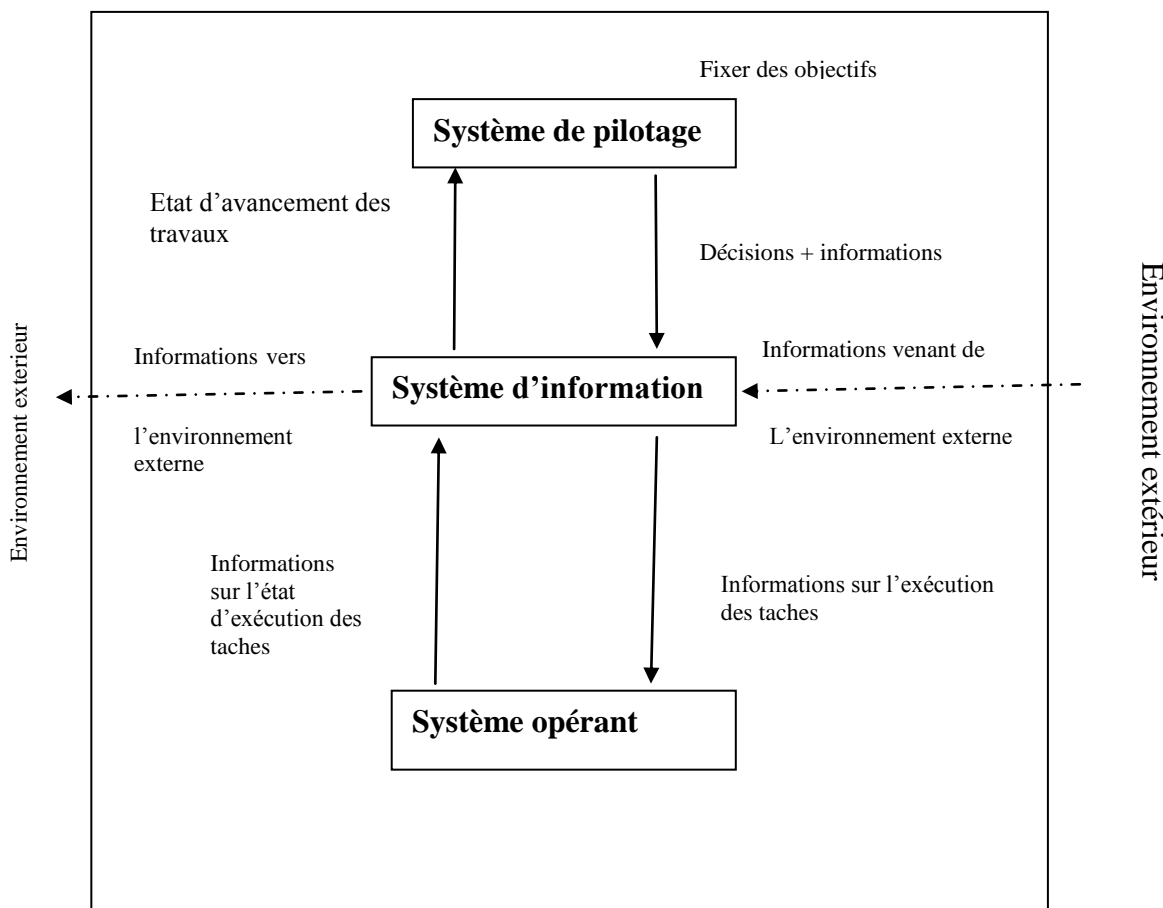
Environnement exterieur

Fixer des objectifs

Système de pilotage

Etat d'avancement des travaux

Décisions + informations

Informations vers l'environnement externe

Système d'information

Informations venant de L'environnement externe

Informations sur l'état d'exécution des taches

Informations sur l'exécution des taches

Système opérant

Environnement extérieur